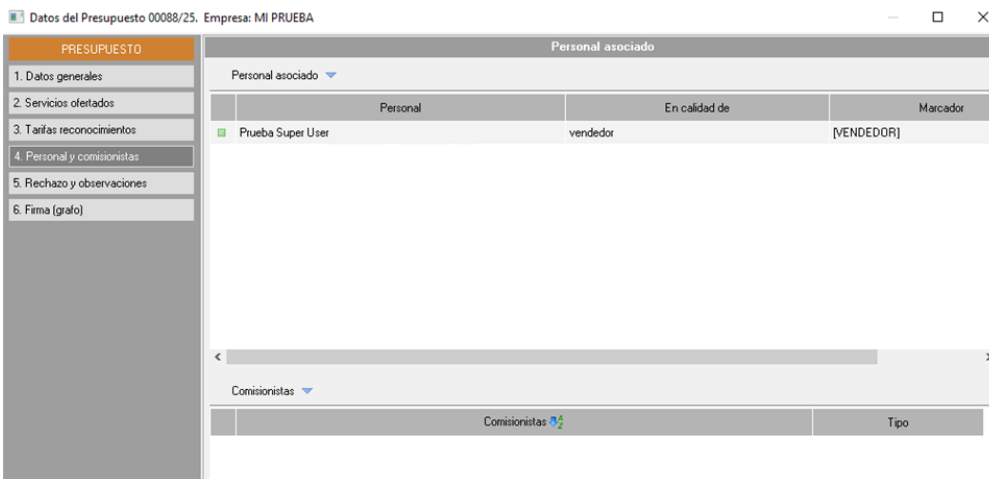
Datos del Presupuesto 00088/25. Empresa: MI PRUEBA

PRESUPUESTO
1. Datos generales
2. Servicios ofertados
3. Tarifas reconocimientos
4. Personal y comisionistas
5. Rechazo y observaciones
6. Firma (grafo)

Personal asociado

Personal asociado

| | Personal | En calidad de | Marcador |
|---|---|---|---|
| | Prueba Super User | vendedor | [VENDEDOR] |

Comisionistas

| | Comisionistas | Tipo |
|---|---|---|